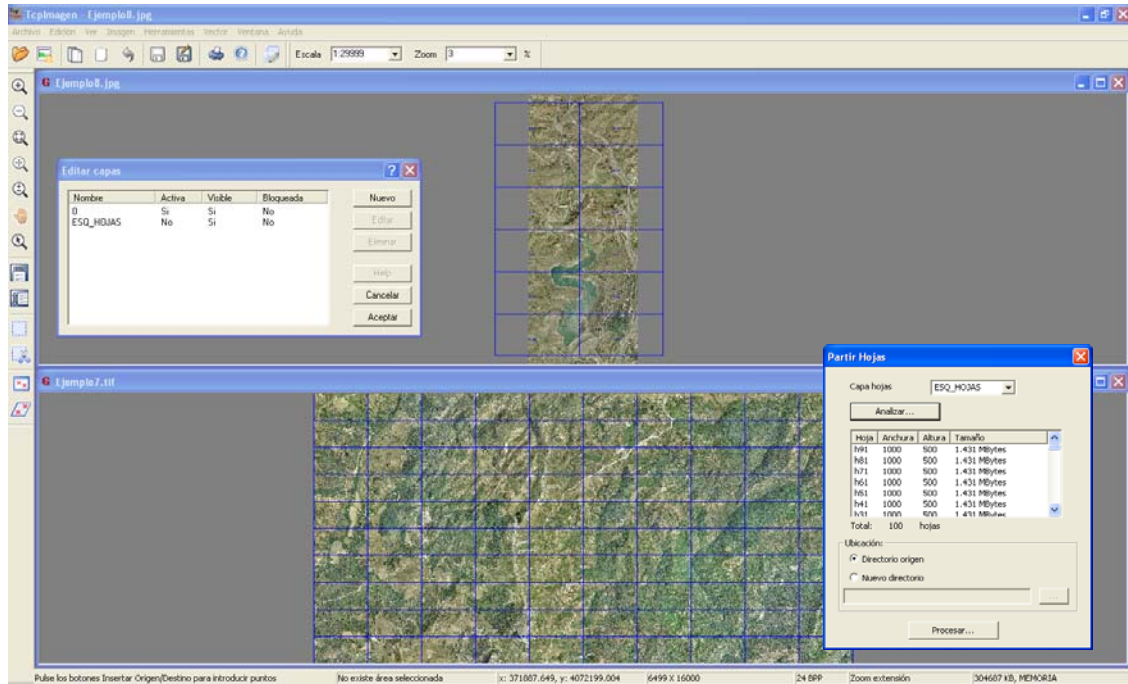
TcpImagen - Ejemplo8.jpg

Archivo Edición Ver Imagen Herramientas Vector Ventana Ayuda

Escala 1:29999 Zoom 3 %

Ejemplo8.jpg

Editar capas

| Nombre | Activa | Visible | Bloqueada |
|---|---|---|---|
| 0 | Si | Si | No |
| ESQ_HOJAS | No | Si | No |

Nuevo
Editar
Eliminar
Help
Cancelar
Aceptar

Ejemplo7.tif

Partir Hojas

Capa hojas ESQ_HOJAS

Analizar...

| Hoja | Anchura | Altura | Tamaño |
|---|---|---|---|
| h91 | 1000 | 500 | 1.431 MBytes |
| h81 | 1000 | 500 | 1.431 MBytes |
| h71 | 1000 | 500 | 1.431 MBytes |
| h61 | 1000 | 500 | 1.431 MBytes |
| h51 | 1000 | 500 | 1.431 MBytes |
| h41 | 1000 | 500 | 1.431 MBytes |
| h31 | 1000 | 500 | 1.431 MBytes |

Total: 100 hojas

Ubicación:
Directorio origen
Nuevo directorio

...

Procesar...

Pulse los botones Insertar Origen/Destino para introducir puntos | No existe área seleccionada | x: 371887.649, y: 4072199.004 | 6499 X 16000 | 24 BPP | Zoom extensión | 304687 kB, MEMORIA